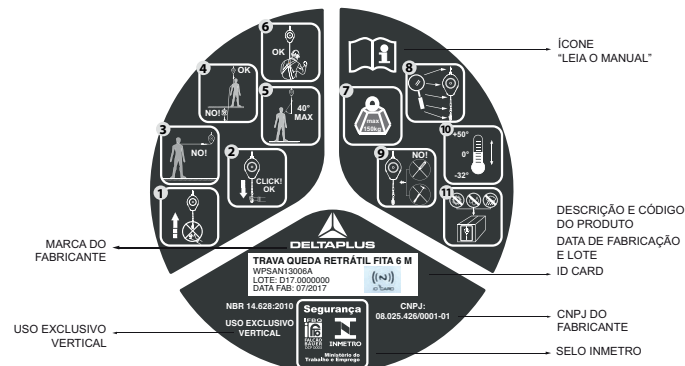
6
OK
4
OK
NO!
5
40°
MAX
3
NO!
2
CLICK!
OK
1
ÍCONE
"LEIA O MANUAL"
7
max
150kg
8
9
NO!
10
+50°
0°
-32°
11
DESCRIÇÃO E CÓDIGO DO PRODUTO
DATA DE FABRICAÇÃO E LOTE
ID CARD
MARCA DO FABRICANTE
DELTAPLUS
TRAVA QUEDA RETRÁTIL FITA 6 M
WPSAN13006A
LOTE: D17.0000000
DATA FAB: 07/2017
ID CARD
NBR 14.628:2010
USO EXCLUSIVO VERTICAL
Segurança
IFBQ
INMETRO
Ministério do Trabalho e Emprego
CNPJ:
08.025.426/0001-01
CNPJ DO FABRICANTE
USO EXCLUSIVO VERTICAL
SELO INMETRO